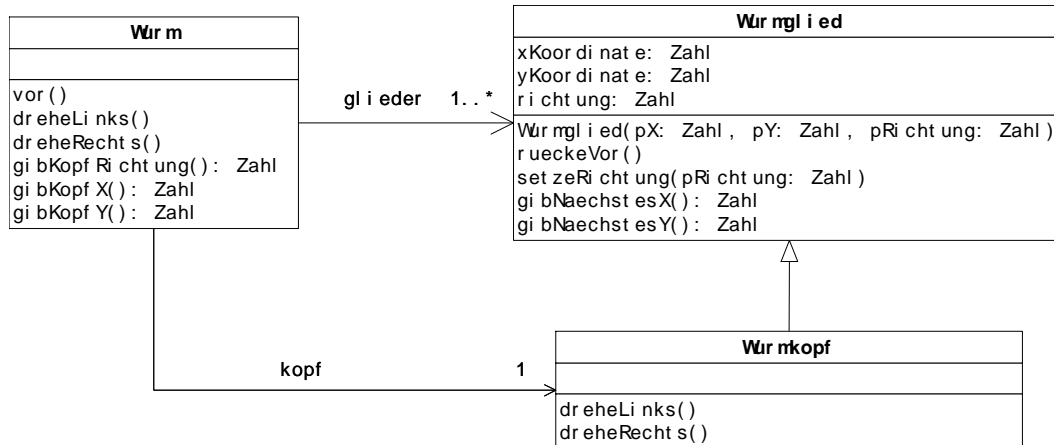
Wurm

vor()
dreheLinks()
dreheRechts()
gibKopfRichtung(): Zahl
gibKopfX(): Zahl
gibKopfY(): Zahl

glieder 1..*

Wurmglied

xKoordinate: Zahl
yKoordinate: Zahl
richtung: Zahl

Wurmglied(pX: Zahl, pY: Zahl, pRichtung: Zahl)
rueckeVor()
setzeRichtung(pRichtung: Zahl)
gibNaechstesX(): Zahl
gibNaechstesY(): Zahl

kopf 1

Wurmkopf

dreheLinks()
dreheRechts()